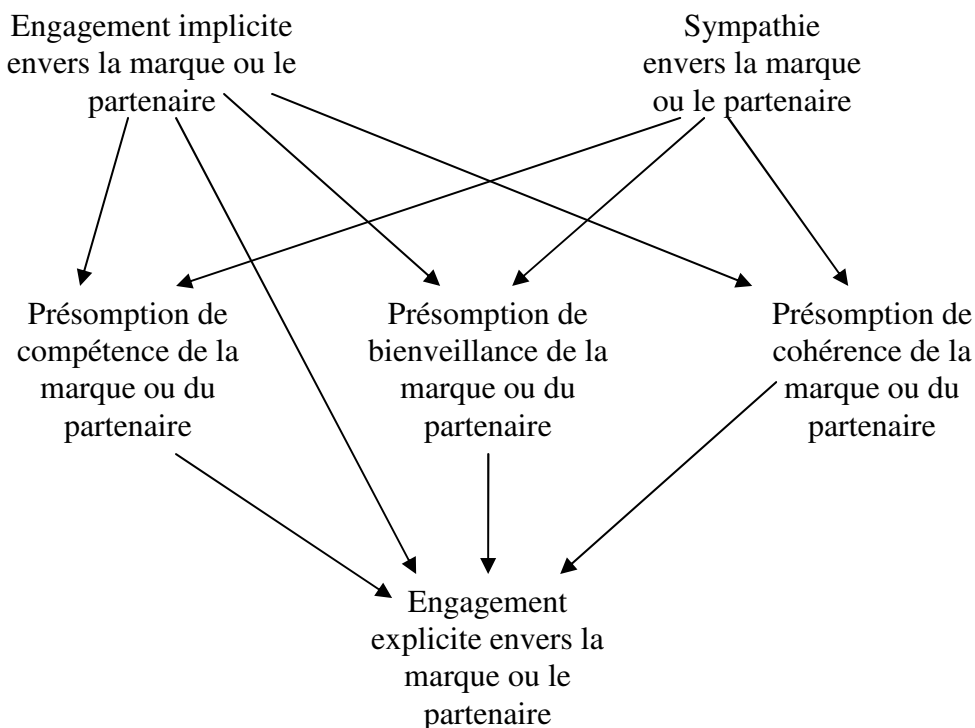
Engagement implicite envers la marque ou le partenaire

Sympathie envers la marque ou le partenaire

Présomption de compétence de la marque ou du partenaire

Présomption de bienveillance de la marque ou du partenaire

Présomption de cohérence de la marque ou du partenaire

Engagement explicite envers la marque ou le partenaire